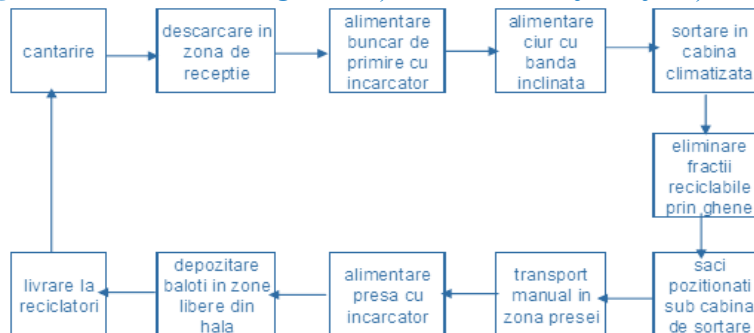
cantarire

descarcare in zona de receptie

alimentare buncar de primire cu incarcator

alimentare ciur cu banda inclinata

sortare in cabina climatizata

eliminare fractii reciclabile prin ghene

saci pozitionati sub cabina de sortare

transport manual in zona presei

alimentare presa cu incarcator

depozitare baloti in zone libere din hala

livrare la reciclatori